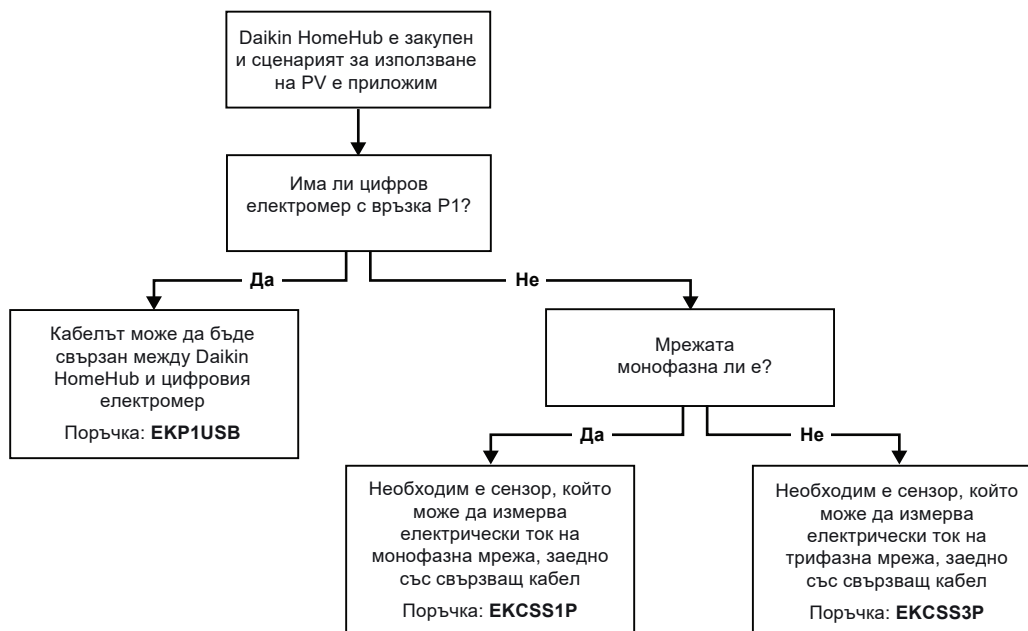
Daikin HomeHub е закупен и сценарият за използване на PV е приложим

Има ли цифров електромер с връзка P1?

Да

Не

Кабелът може да бъде свързан между Daikin HomeHub и цифровия електромер

Поръчка: **EKP1USB**

Мрежата монофазна ли е?

Да

Не

Необходим е сензор, който може да измерва електрически ток на монофазна мрежа, заедно със свързващ кабел

Поръчка: **EKCSS1P**

Необходим е сензор, който може да измерва електрически ток на трифазна мрежа, заедно със свързващ кабел

Поръчка: **EKCSS3P**